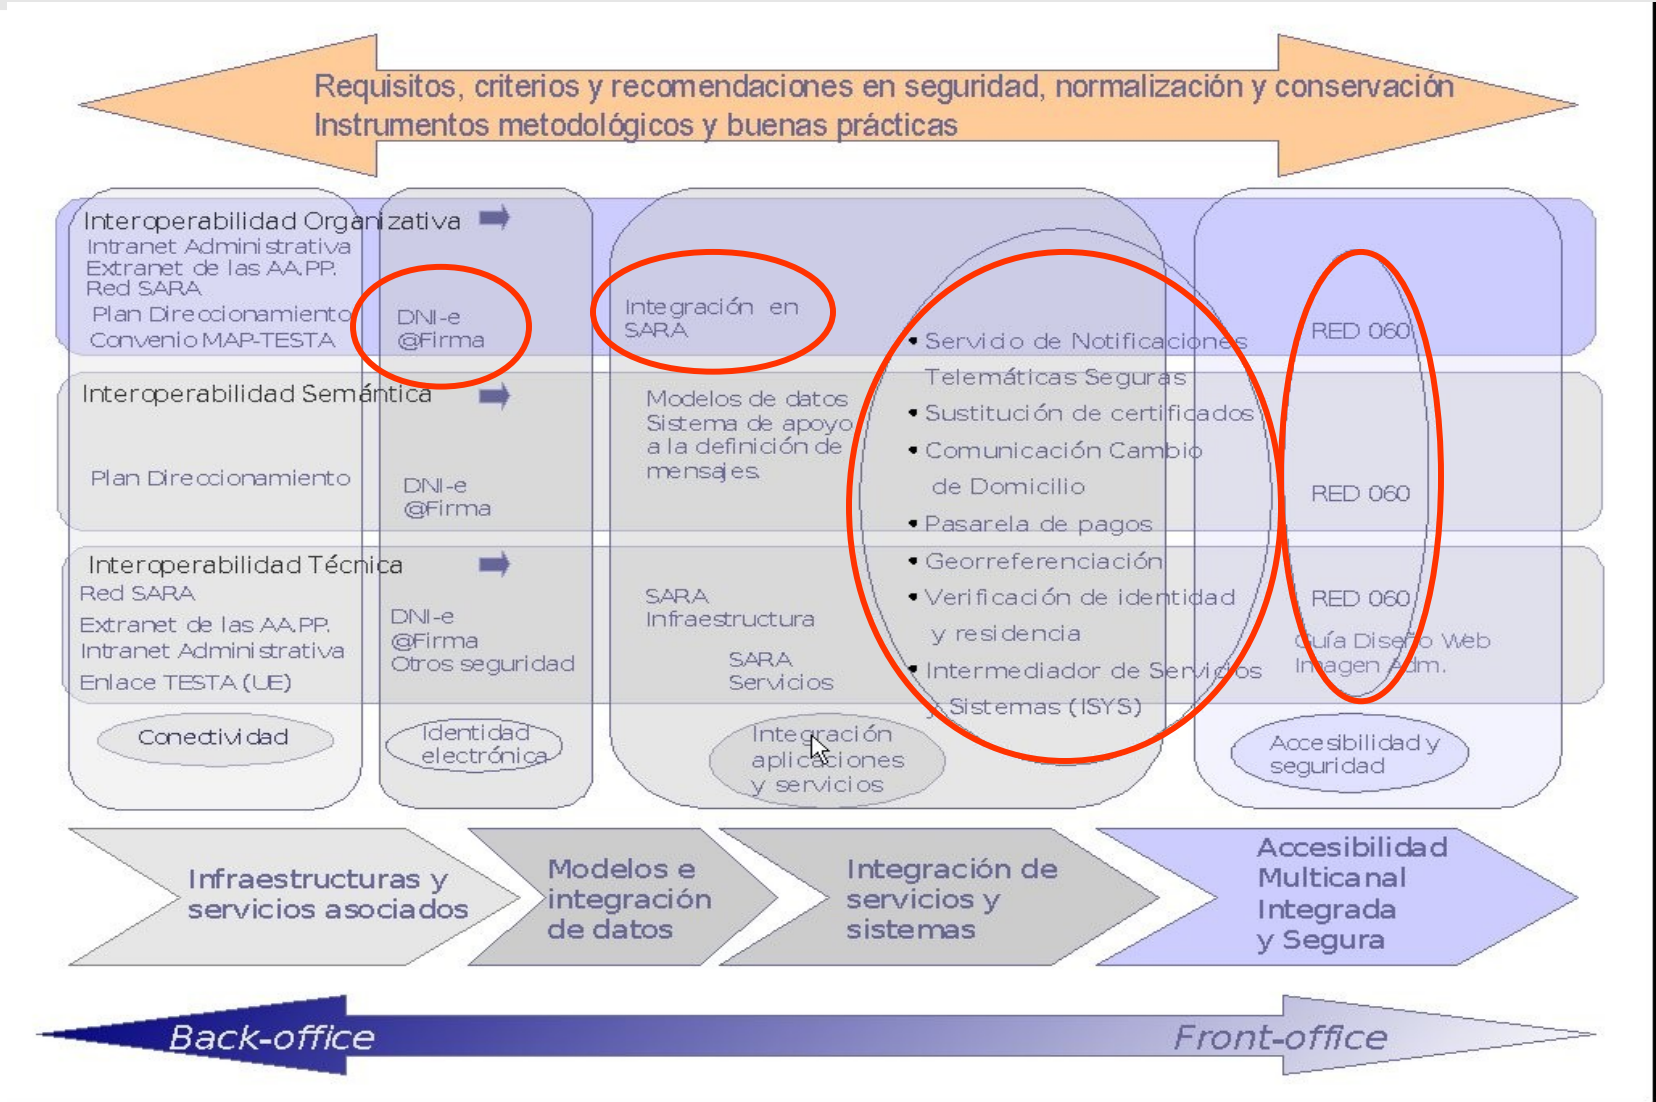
Requisitos, criterios y recomendaciones en seguridad, normalización y conservación
Instrumentos metodológicos y buenas prácticas

Interoperabilidad Organizativa
Intranet Administrativa
Extranet de las AA.PP.
Red SARA
Plan Direccionamiento
Convenio MAP-TESTA

DNI-e
@Firma

Integración en SARA

Servicio de Notificaciones Telemáticas Seguras
Sustitución de certificados
Comunicación Cambio de Domicilio
Pasarela de pagos
Georreferenciación
Verificación de identidad y residencia
Intermediador de Servicios y Sistemas (ISYS)

RED 060

Interoperabilidad Semántica
Plan Direccionamiento

DNI-e
@Firma

Modelos de datos
Sistema de apoyo a la definición de mensajes

RED 060

Interoperabilidad Técnica
Red SARA
Extranet de las AA.PP.
Intranet Administrativa
Enlace TESTA (UE)

DNI-e
@Firma
Otros seguridad

SARA
Infraestructura
SARA
Servicios

RED 060
Guía Diseño Web
Imagen Adm.

Conectividad
Identidad electrónica
Integración aplicaciones y servicios
Accesibilidad y seguridad

Infraestructuras y servicios asociados
Modelos e integración de datos
Integración de servicios y sistemas
Accesibilidad Multicanal Integrada y Segura

Back-office
Front-office